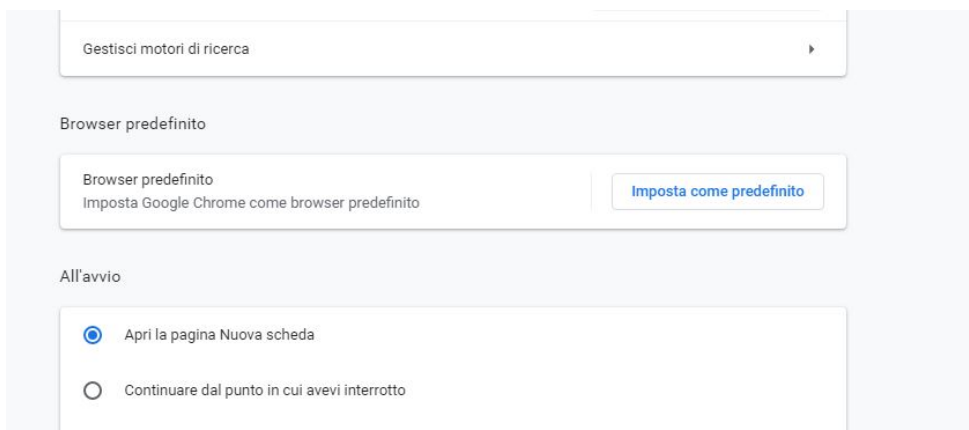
Gestisci motori di ricerca

Browser predefinito

Browser predefinito
Imposta Google Chrome come browser predefinito

Imposta come predefinito

All'avvio

Apri la pagina Nuova scheda

Continuare dal punto in cui avevi interrotto